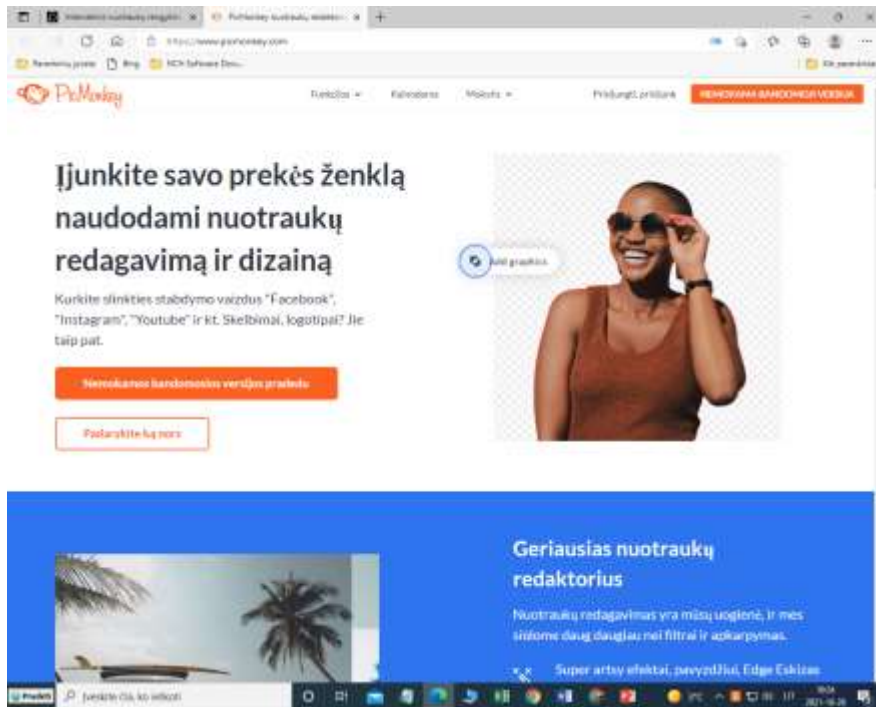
Interaktyvi nuotraukų redagavi... × PicMonkey nuotraukų redakto... × +

https://www.picmonkey.com

Parankiniai juosta · Blog · NCH Software Dow... · Kiti parankiniai

PicMonkey

Funkcijos ▾ Kalendorius Mokėti ▾ Prisijungti prisijunk NEMOKAMAI BANDOMOJI VERSIJA

Įjunkite savo prekės ženklą naudodami nuotraukų redagavimą ir dizainą

Kurkite slinkties stabdymo vaizdus "Facebook", "Instagram", "Youtube" ir kt. Skelbimai, logotipai? Jie taip pat.

Nemokamos bandomosios versijos pradžia

Padarykite ką nors

Add graphics

Geriausias nuotraukų redaktorius

Nuotraukų redagavimas yra mūsų uogienė, ir mes siūlome daug daugiau nei filtrai ir apkarpymas.

Super artsy efektai, pavyzdžiui, Edge Eskizas

Pradėti · Įveskite čia, ko ieškoti